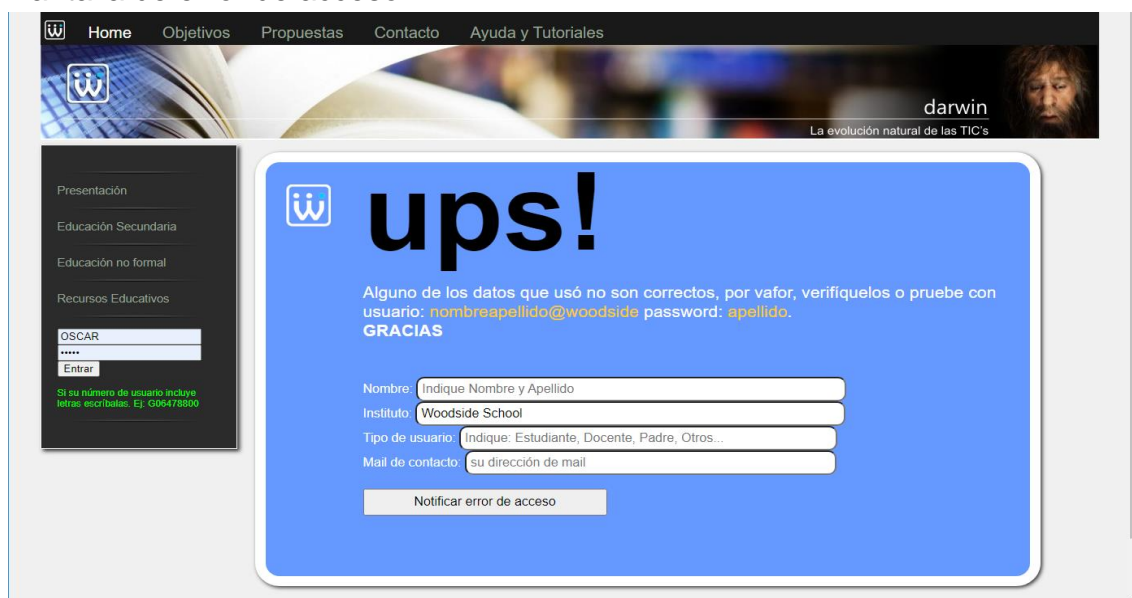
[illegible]

Home Objetivos Propuestas Contacto Ayuda y Tutoriales

darwin
La evolución natural de las TIC's

Presentación
Educación Secundaria
Educación no formal
Recursos Educativos

OSCAR
•••••
Entrar

Si su número de usuario incluye letras escríbalas. Ej: G06478800

ups!

Alguno de los datos que usó no son correctos, por vafor, verifíquelos o pruebe con usuario: nombreapellido@woodside password: apellido.
GRACIAS

Nombre: Indique Nombre y Apellido
Instituto: Woodside School
Tipo de usuario: Indique: Estudiante, Docente, Padre, Otros...
Mail de contacto: su dirección de mail

Notificar error de acceso